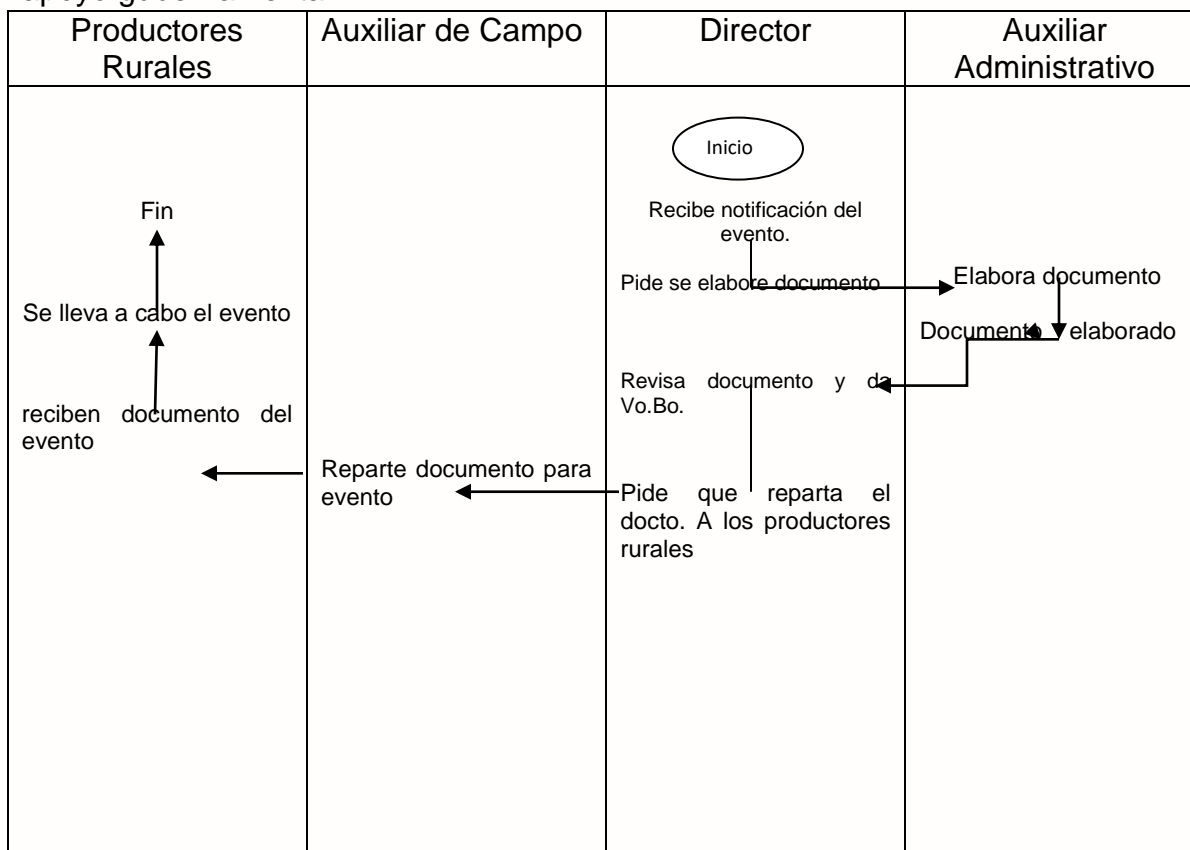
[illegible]

| Productores Rurales | Auxiliar de Campo | Director | Auxiliar Administrativo |
|---|---|---|---|
| Fin<br>Se lleva a cabo el evento<br>reciben documento del evento | Reparte documento para evento | Inicio<br>Recibe notificación del evento.<br>Pide se elabore documento<br>Revisa documento y da Vo.Bo.<br>Pide que reparta el docto. A los productores rurales | Elabora documento<br>Documento elaborado |